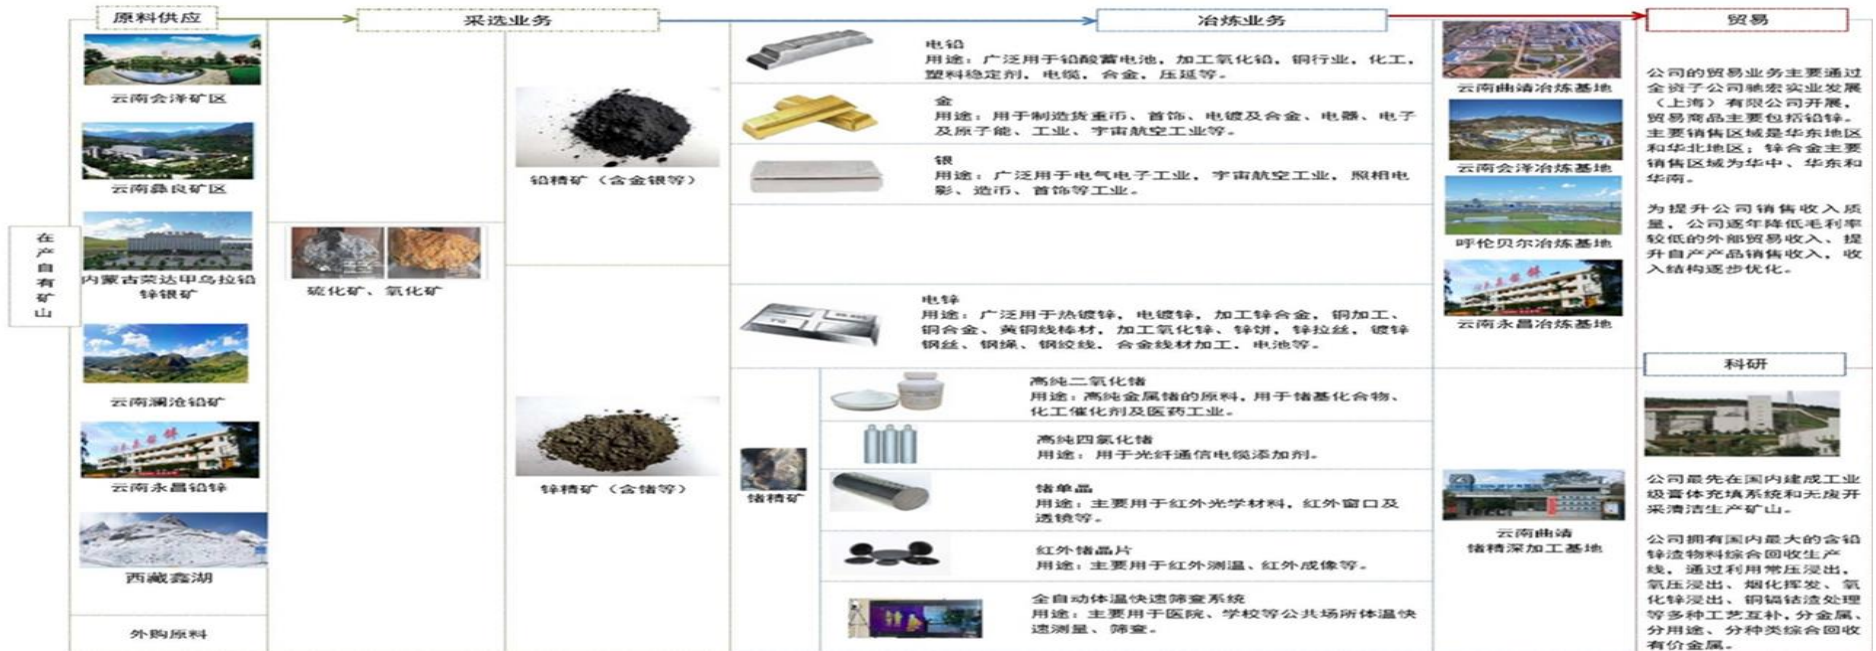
原料供应

采选业务

冶炼业务

贸易

在产自有矿山

云南会泽矿区

云南驰宏矿区

内蒙古荣达甲乌拉铅锌银矿

云南澜沧铅矿

云南永昌铅锌

西藏鑫湖

外购原料

硫化矿、氧化矿

铅精矿（含金银等）

锌精矿（含锗等）

锗精矿

电铅
用途：广泛用于铅酸蓄电池，加工氧化铅，铜行业，化工，塑料稳定剂，电缆，合金，压延等。

金
用途：用于制造货币、首饰、电镀及合金、电器、电子及原子能、工业、宇宙航空工业等。

银
用途：广泛用于电气电子工业，宇宙航空工业，照相电影、造币、首饰等工业。

电锌
用途：广泛用于热镀锌，电镀锌，加工锌合金，铜加工，铜合金，黄铜线棒材，加工氧化锌，锌饼，锌拉丝，镀锌钢丝，钢绳，钢绞线，合金线材加工，电池等。

高纯二氧化锗
用途：高纯金属锗的原料，用于锗基化合物、化工催化剂及医药工业。

高纯四氯化锗
用途：用于光纤通信电缆添加剂。

锗单晶
用途：主要用于红外光学材料，红外窗口及透镜等。

红外锗晶片
用途：主要用于红外测温、红外成像等。

全自动体温快速筛查系统
用途：主要用于医院、学校等公共场所体温快速测量、筛查。

云南曲靖冶炼基地

云南会泽冶炼基地

呼伦贝尔冶炼基地

云南永昌冶炼基地

云南曲靖锗精深加工基地

公司的贸易业务主要通过全资子公司驰宏实业发展（上海）有限公司开展，贸易商品主要包括铅锌。主要销售区域是华东地区和华北地区；锌合金主要销售区域为华中、华东和华南。

为提升公司销售收入质量，公司逐年降低毛利率较低的外部贸易收入，提升自产产品销售收入，收入结构逐步优化。

科研

公司最先在国内建成工业级膏体充填系统和无废开采清洁生产矿山。

公司拥有国内最大的含铅锌废物料综合回收生产线，通过利用常压浸出，氧压浸出、烟化挥发、氧化锌浸出、铜镉钴渣处理等多种工艺互补，分金属、分用途、分种类综合回收有价金属。